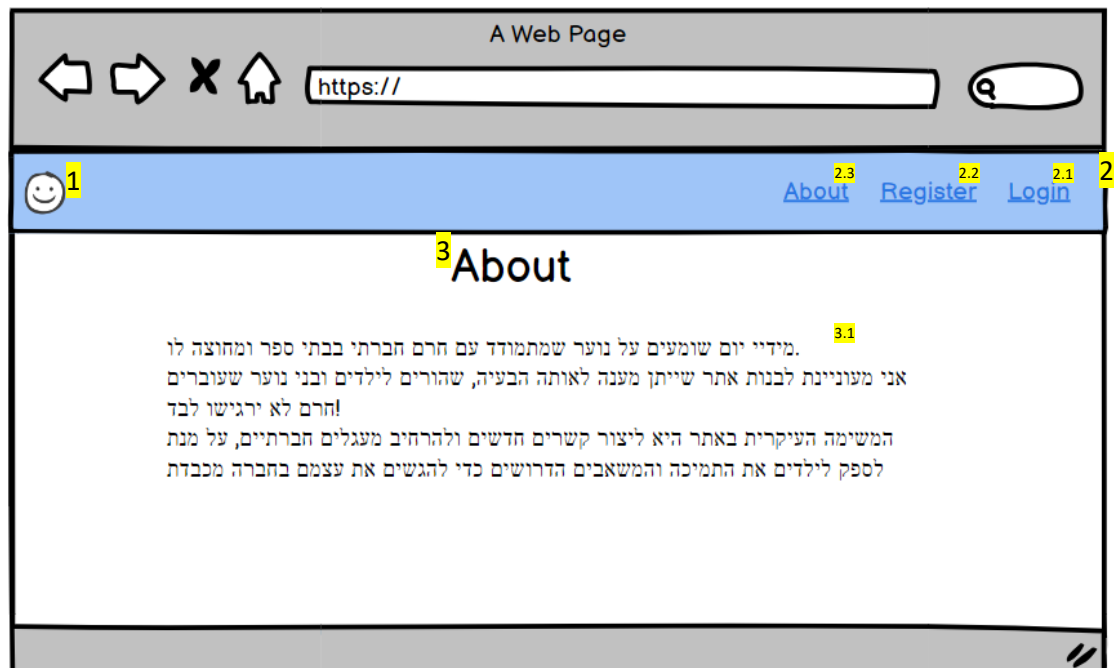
A Web Page

https://

1

2.3 About 2.2 Register 2.1 Login 2

3 About

3.1

מידיי יום שומעים על נוער שמתמודד עם חרם חברתי בבתי ספר ומחוצה לו.
אני מעוניינת לבנות אתר שיתן מענה לאותה הבעיה, שהורים לילדים ובני נוער שעוברים חרם לא ירגישו לבד!
המשימה העיקרית באתר היא ליצור קשרים חדשים ולהרחיב מעגלים חברתיים, על מנת לספק לילדים את התמיכה והמשאבים הדרושים כדי להגשים את עצמם בחברה מכבדת